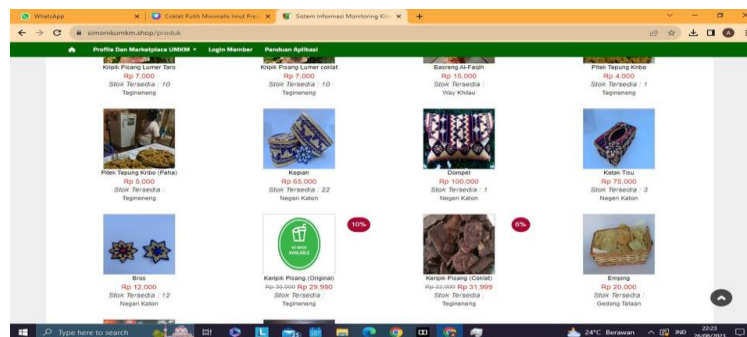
WhatsApp
Coklat Putih Minimalis imut Pres
Sistem Informasi Monitoring Kri
simonikumkm.shop/produk

Profile Dan Marketplace UMKM
Login Member
Panduan Aplikasi

Kripik Pisang Lumer Taro
Rp 7,000
Stok Tersedia : 10
Tegineneng

Kripik Pisang Lumer coklat
Rp 7,000
Stok Tersedia : 10
Tegineneng

Basreng Al-Faqih
Rp 15,000
Stok Tersedia :
Way Khilau

Pitek Tepung Kribo
Rp 4,000
Stok Tersedia : 1
Tegineneng

Pitek Tepung Kribo (Paha)
Rp 5,000
Stok Tersedia :
Tegineneng

Kopiah
Rp 65,000
Stok Tersedia : 22
Negeri Katon

Dompet
Rp 100,000
Stok Tersedia : 1
Negeri Katon

Kotak Tisu
Rp 75,000
Stok Tersedia : 3
Negeri Katon

Bros
Rp 12,000
Stok Tersedia : 12
Negeri Katon

10%
STOCK AVAILABLE
Keripik Pisang (Original)
Rp 30,000 Rp 29,990
Stok Tersedia :
Tegineneng

8%
Keripik Pisang (Coklat)
Rp 32,000 Rp 31,999
Stok Tersedia :
Tegineneng

Emping
Rp 20,000
Stok Tersedia :
Gedong Tataan

Type here to search
24°C Berawan
IND
22:23
26/08/2023